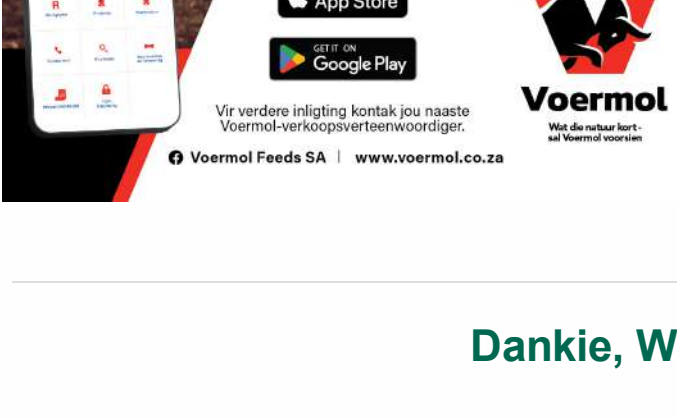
App Store

GET IT ON
Google Play

Vir verdere inligting kontak jou naaste Voermol-verkoopsverteenwoordiger.

Voermol Feeds SA | www.voermol.co.za

Voermol

Wat die natuur kort - sal Voermol voorsien

Dankie, W